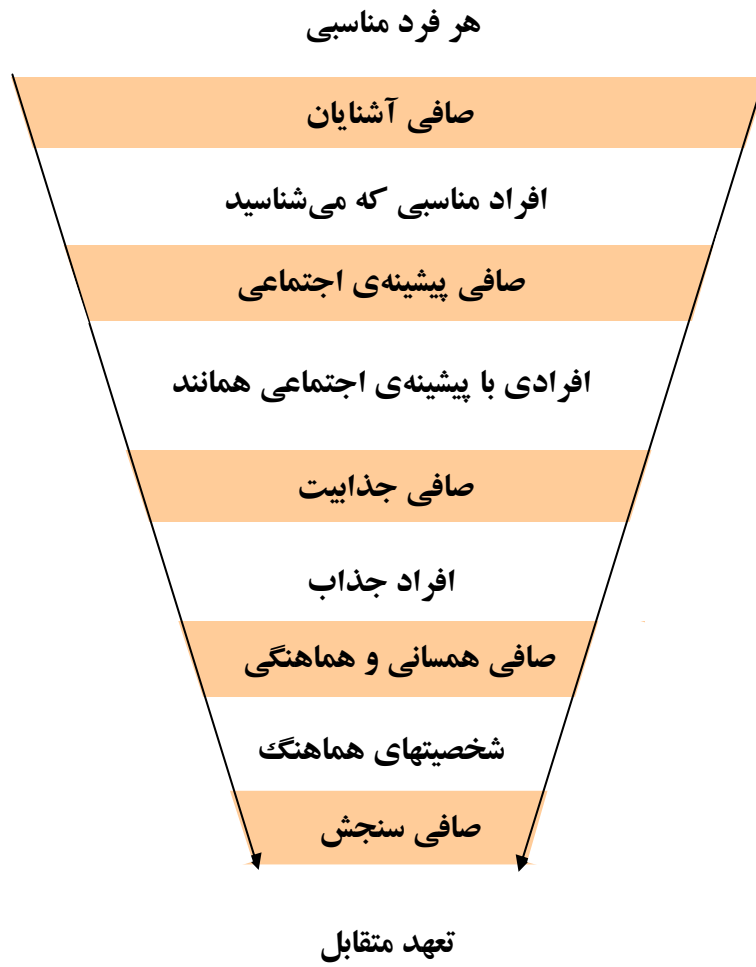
هر فرد مناسبی

صافی آشنایان

افراد مناسبی که می‌شناسید

صافی پیشینه‌ی اجتماعی

افرادی با پیشینه‌ی اجتماعی همانند

صافی جذابیت

افراد جذاب

صافی همسانی و هماهنگی

شخصیتهای هماهنگ

صافی سنجش

تعهد متقابل